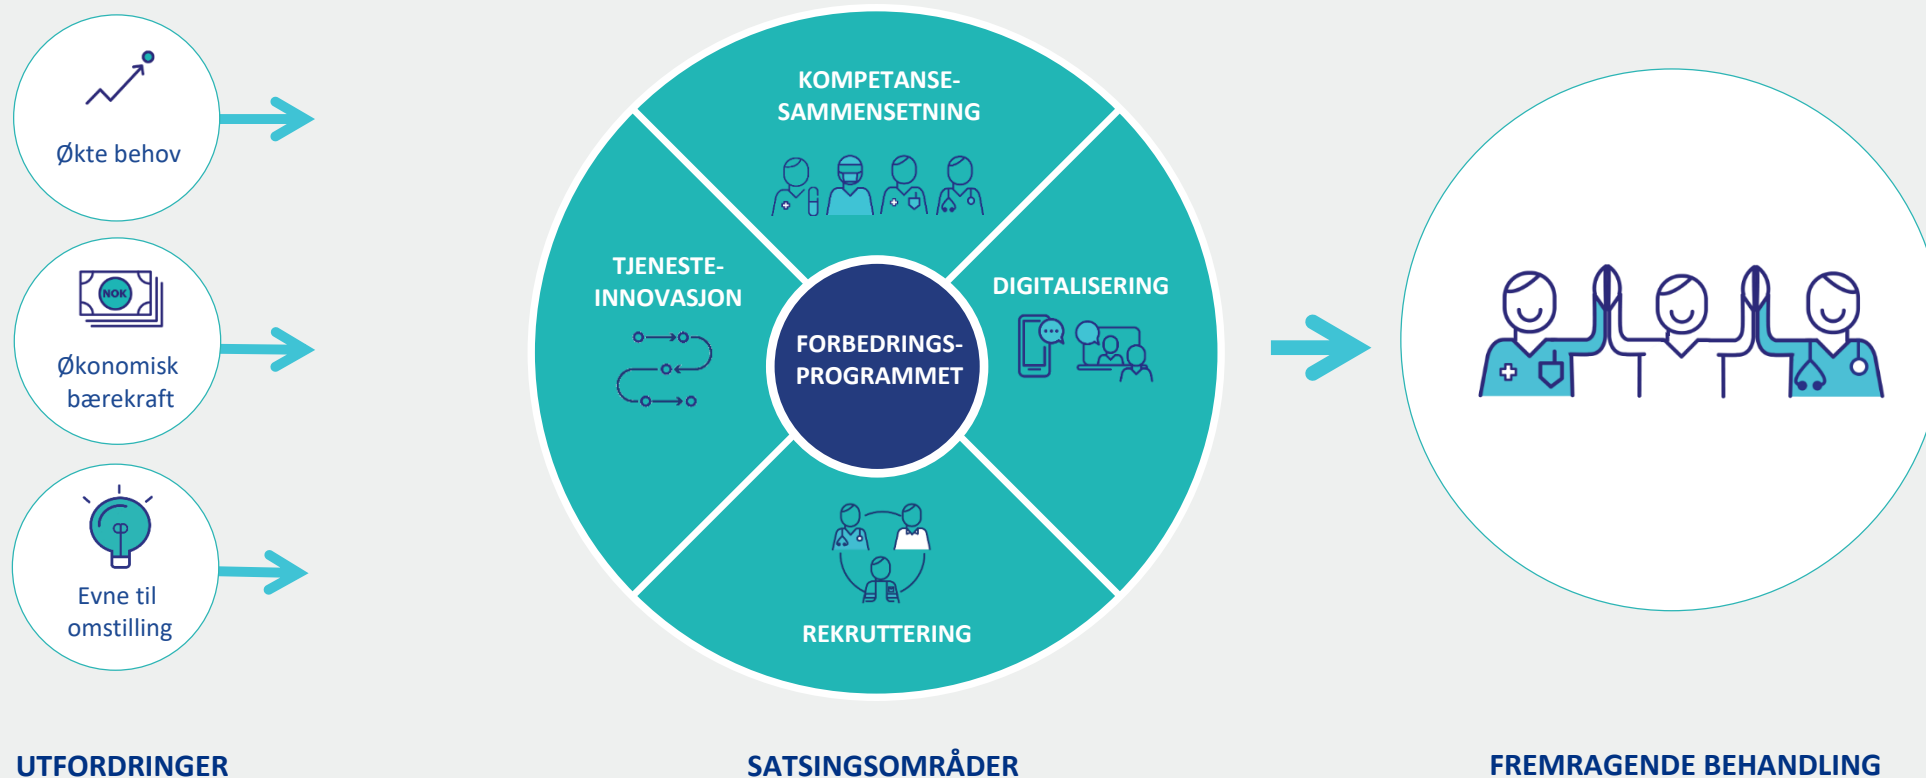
Økte behov

NOK

Økonomisk bærekraft

Evne til omstilling

KOMPETANSE-SAMMENSETNING

TJENESTE-INNOVASJON

DIGITALISERING

FORBEDRINGS-PROGRAMMET

REKRUTTERING

UTFORDRINGER

SATSINGSOMRÅDER

FREMRAGENDE BEHANDLING